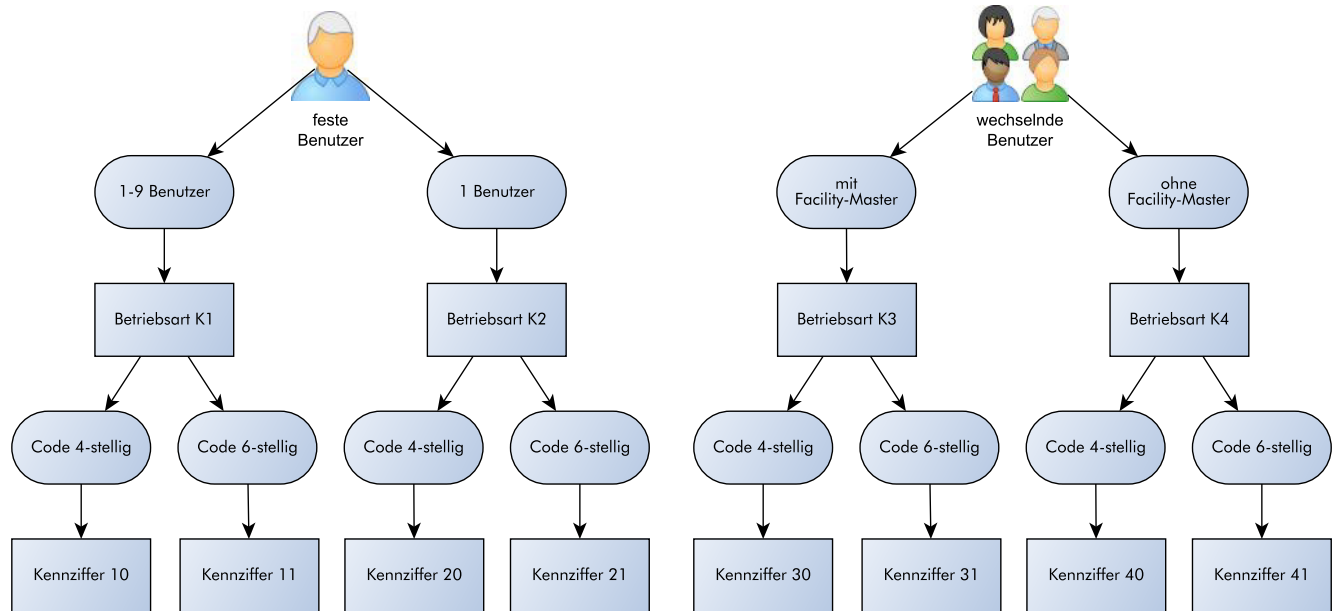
feste Benutzer

1-9 Benutzer

Betriebsart K1

Code 4-stellig

Kennziffer 10

Code 6-stellig

Kennziffer 11

1 Benutzer

Betriebsart K2

Code 4-stellig

Kennziffer 20

Code 6-stellig

Kennziffer 21

wechselnde Benutzer

mit Facility-Master

Betriebsart K3

Code 4-stellig

Kennziffer 30

Code 6-stellig

Kennziffer 31

ohne Facility-Master

Betriebsart K4

Code 4-stellig

Kennziffer 40

Code 6-stellig

Kennziffer 41